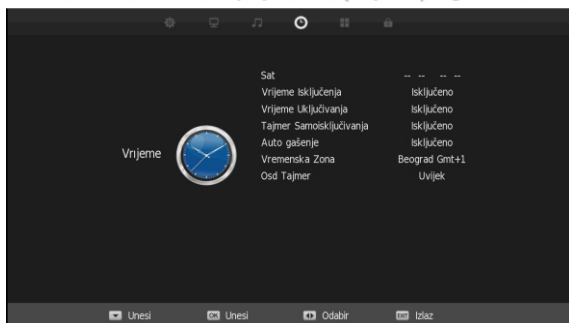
Vrijeme

| | |
|---|---|
| Sat | -- -- -- -- |
| Vrijeme Isključenja | Isključeno |
| Vrijeme Uključivanja | Isključeno |
| Tajmer Samoisključivanja | Isključeno |
| Auto gašenje | Isključeno |
| Vremenska Zona | Beograd Gmt+1 |
| Osd Tajmer | Uvijek |

Unesi OK Unesi Odabir EXIT Izlaz